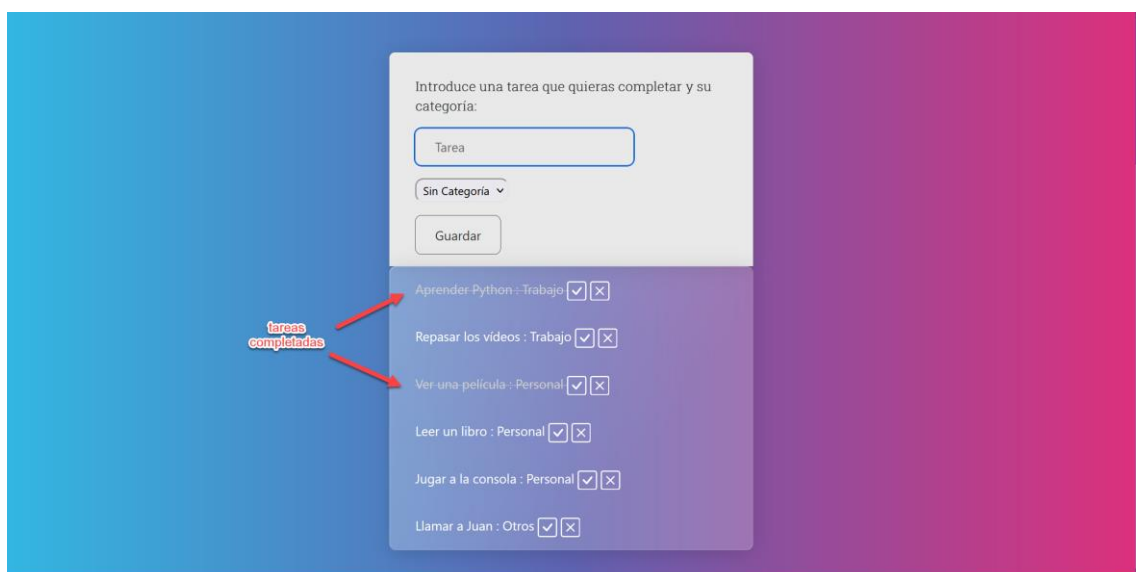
Introduce una tarea que quieras completar y su categoría:

Tarea

Sin Categoría

Guardar

tareas completadas

Aprender Python : Trabajo

Repasar los vídeos : Trabajo

Ver una película : Personal

Leer un libro : Personal

Jugar a la consola : Personal

Llamar a Juan : Otros